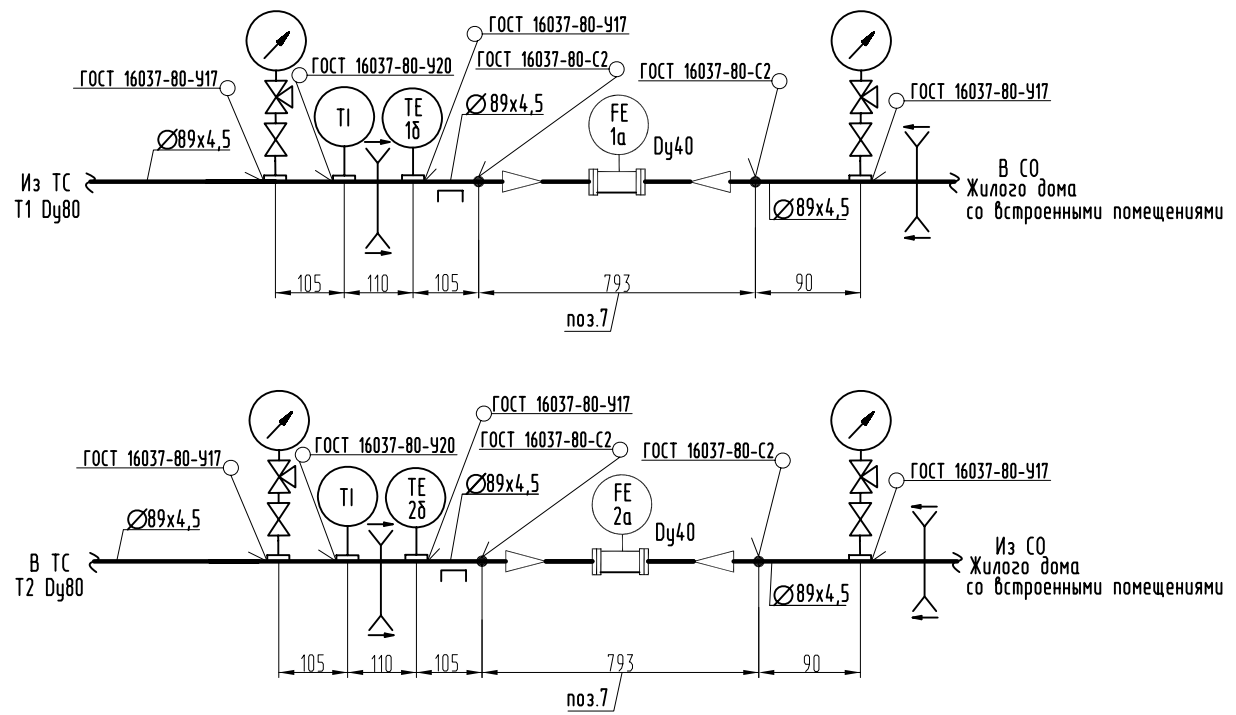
ГОСТ 16037-80-У17
ГОСТ 16037-80-У20
ГОСТ 16037-80-С2
ГОСТ 16037-80-У17
ГОСТ 16037-80-С2
ГОСТ 16037-80-У17
$\varnothing$89x4,5
TI
TE 1б
$\varnothing$89x4,5
FE 1а
Dy40
Из ТС
Т1 Dy80
В СО
Жилого дома
со встроенными помещениями
$\varnothing$89x4,5
105
110
105
793
90
поз.7

ГОСТ 16037-80-У17
ГОСТ 16037-80-У17
ГОСТ 16037-80-У20
ГОСТ 16037-80-С2
ГОСТ 16037-80-С2
ГОСТ 16037-80-У17
$\varnothing$89x4,5
TI
TE 2б
$\varnothing$89x4,5
FE 2а
Dy40
В ТС
Т2 Dy80
Из СО
Жилого дома
со встроенными помещениями
$\varnothing$89x4,5
105
110
105
793
90
поз.7